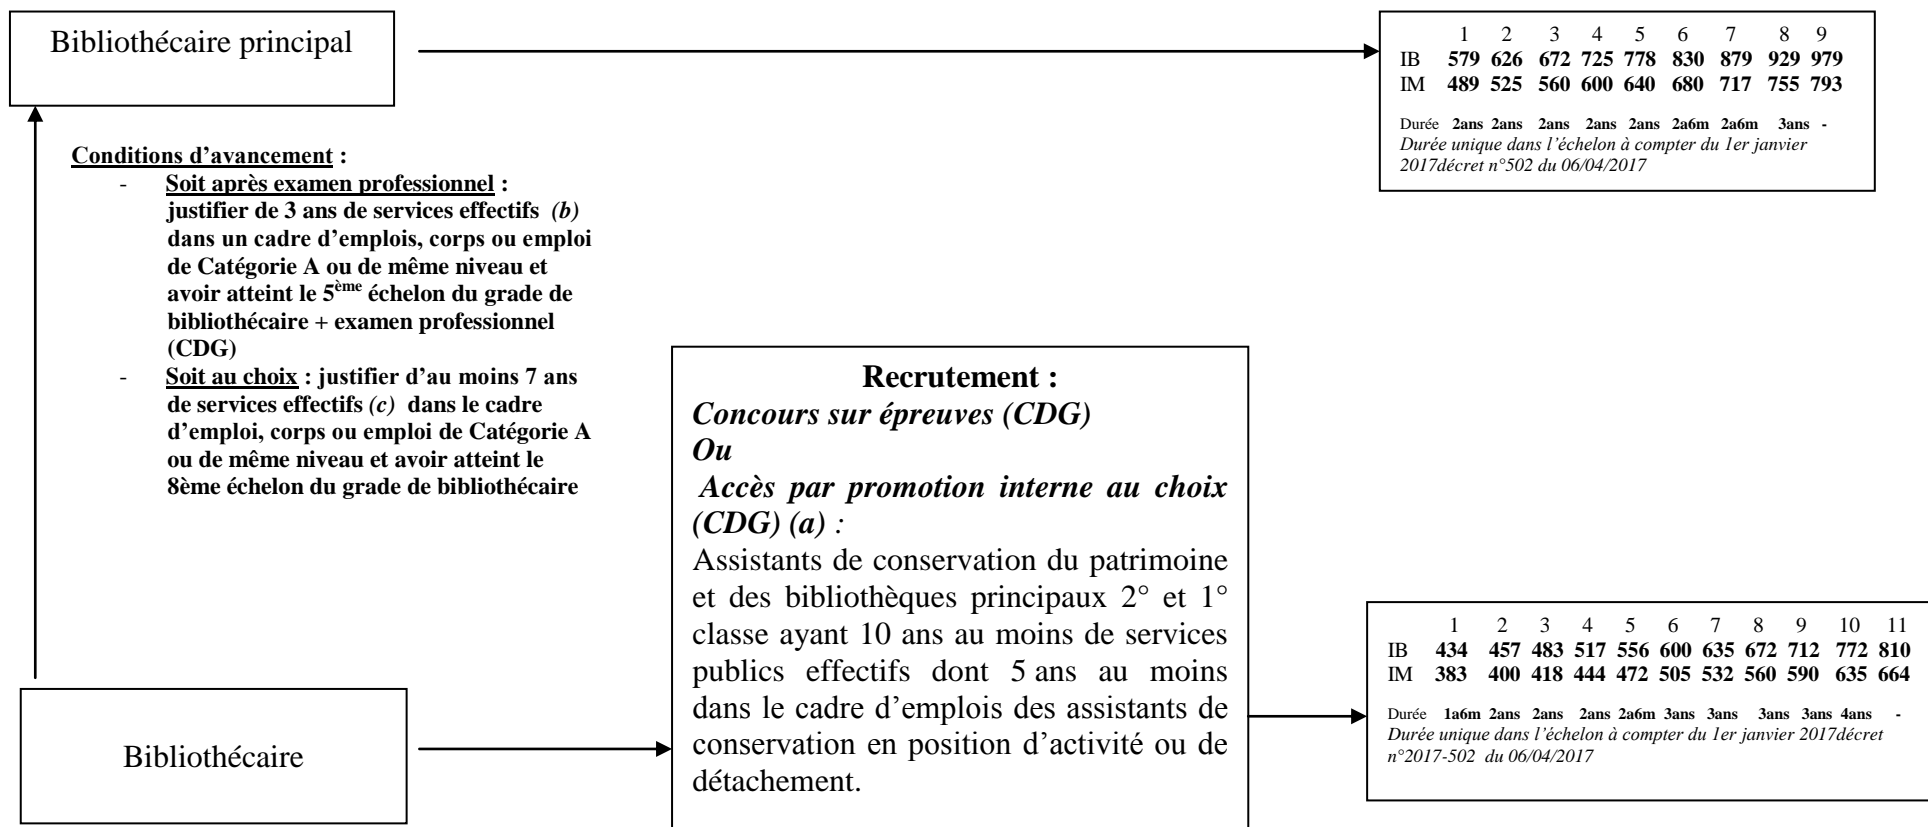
Bibliothécaire principal

| | 1 | 2 | 3 | 4 | 5 | 6 | 7 | 8 | 9 |
|---|---|---|---|---|---|---|---|---|---|
| IB | 579 | 626 | 672 | 725 | 778 | 830 | 879 | 929 | 979 |
| IM | 489 | 525 | 560 | 600 | 640 | 680 | 717 | 755 | 793 |
| Durée | 2ans | 2ans | 2ans | 2ans | 2ans | 2a6m | 2a6m | 3ans | - |

Durée unique dans l'échelon à compter du 1er janvier 2017décret n°502 du 06/04/2017

Conditions d'avancement :

- Soit après examen professionnel : justifier de 3 ans de services effectifs (b) dans un cadre d'emplois, corps ou emploi de Catégorie A ou de même niveau et avoir atteint le 5$^{ème}$ échelon du grade de bibliothécaire + examen professionnel (CDG)
- Soit au choix : justifier d'au moins 7 ans de services effectifs (c) dans le cadre d'emploi, corps ou emploi de Catégorie A ou de même niveau et avoir atteint le 8ème échelon du grade de bibliothécaire

Recrutement :
Concours sur épreuves (CDG)
Ou
Accès par promotion interne au choix (CDG) (a) :
Assistants de conservation du patrimoine et des bibliothèques principaux 2° et 1° classe ayant 10 ans au moins de services publics effectifs dont 5 ans au moins dans le cadre d'emplois des assistants de conservation en position d'activité ou de détachement.

Bibliothécaire

| | 1 | 2 | 3 | 4 | 5 | 6 | 7 | 8 | 9 | 10 | 11 |
|---|---|---|---|---|---|---|---|---|---|---|---|
| IB | 434 | 457 | 483 | 517 | 556 | 600 | 635 | 672 | 712 | 772 | 810 |
| IM | 383 | 400 | 418 | 444 | 472 | 505 | 532 | 560 | 590 | 635 | 664 |
| Durée | 1a6m | 2ans | 2ans | 2ans | 2a6m | 3ans | 3ans | 3ans | 3ans | 4ans | - |

Durée unique dans l'échelon à compter du 1er janvier 2017décret n°2017-502 du 06/04/2017